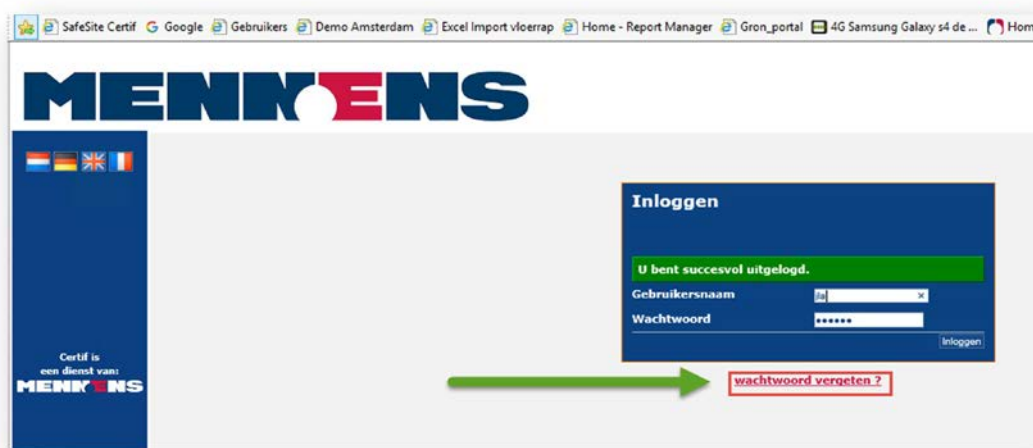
SafeSite Certif Google Gebruikers Demo Amsterdam Excel Import vloerrap Home - Report Manager Gron_portal 4G Samsung Galaxy s4 de ... Hom

MENNENS

Certif is een dienst van: MENNENS

Inloggen

U bent succesvol uitgelogd.

Gebruikersnaam jla ×

Wachtwoord ••••••

Inloggen

wachtwoord vergeten ?